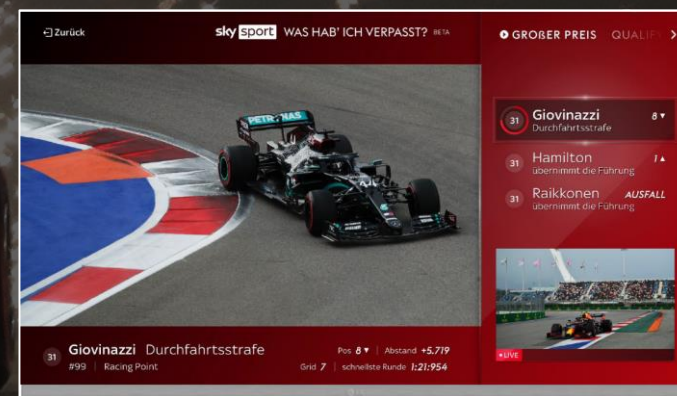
Zurück

sky sport WAS HAB' ICH VERPASST? BETA

GROßER PREIS QUALIF

PETRONAS

31 Giovinazzi 8
Durchfahrtsstrafe

31 Hamilton 1
übernimmt die Führung

31 Raikkonen AUSFALL
übernimmt die Führung

LIVE

31 Giovinazzi Durchfahrtsstrafe
#99 | Racing Point

Pos 8 | Abstand +5.719
Grid 7 | schnellste Runde 1:21:954